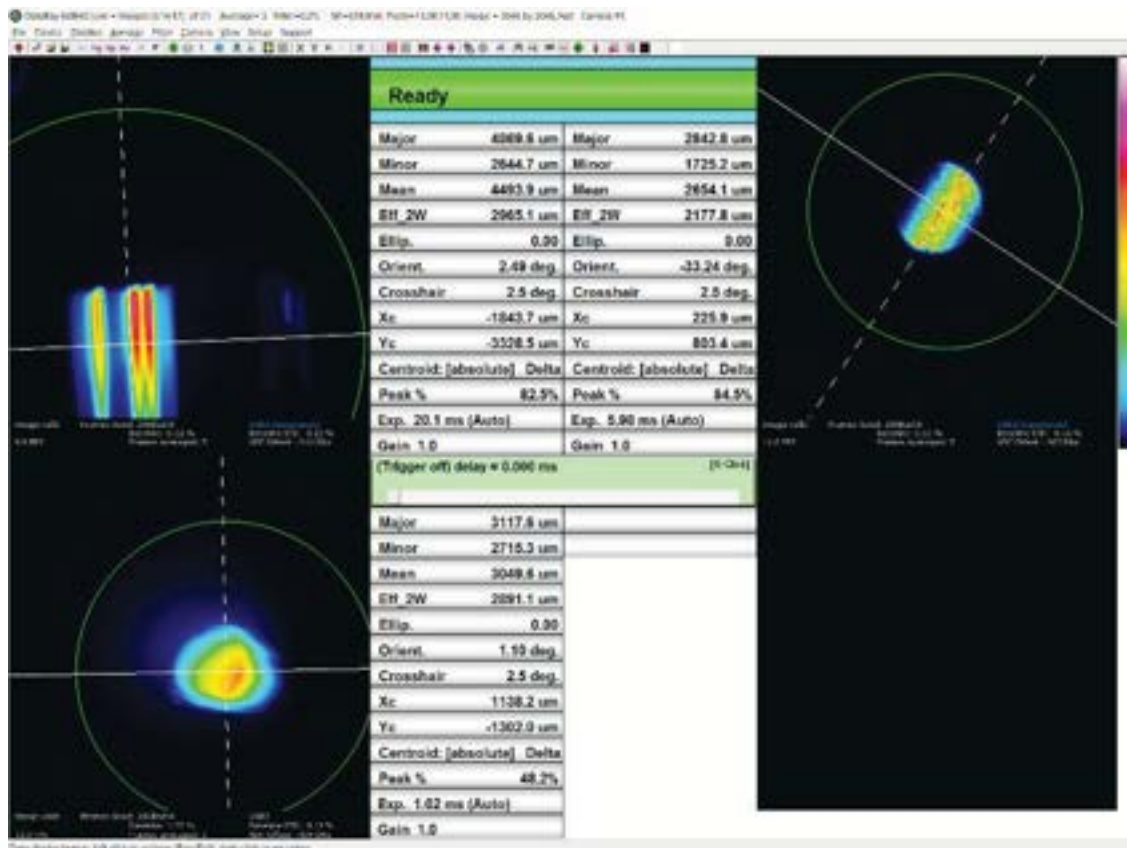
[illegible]

Ready

| Major | 4069.6 um | Major | 2842.8 um |
|---|---|---|---|
| Minor | 2644.7 um | Minor | 1725.2 um |
| Mean | 4493.9 um | Mean | 2654.1 um |
| Eff_2W | 2965.1 um | Eff_2W | 2177.8 um |
| Ellip. | 0.00 | Ellip. | 0.00 |
| Orient. | 2.49 deg. | Orient. | -33.24 deg. |
| Crosshair | 2.5 deg. | Crosshair | 2.5 deg. |
| Xc | -1843.7 um | Xc | 225.9 um |
| Yc | -3328.5 um | Yc | 803.4 um |
| Centroid: [absolute] | Delta | Centroid: [absolute] | Delta |
| Peak % | 82.5% | Peak % | 84.5% |
| Exp. 20.1 ms (Auto) | | Exp. 5.90 ms (Auto) | |
| Gain 1.0 | | Gain 1.0 | |

(Trigger off) delay = 0.000 ms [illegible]

| Major | 3117.6 um |
|---|---|
| Minor | 2715.3 um |
| Mean | 3049.6 um |
| Eff_2W | 2891.1 um |
| Ellip. | 0.00 |
| Orient. | 1.10 deg. |
| Crosshair | 2.5 deg. |
| Xc | 1138.2 um |
| Yc | -1302.0 um |
| Centroid: [absolute] | Delta |
| Peak % | 48.2% |
| Exp. 1.02 ms (Auto) | |
| Gain 1.0 | |

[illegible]